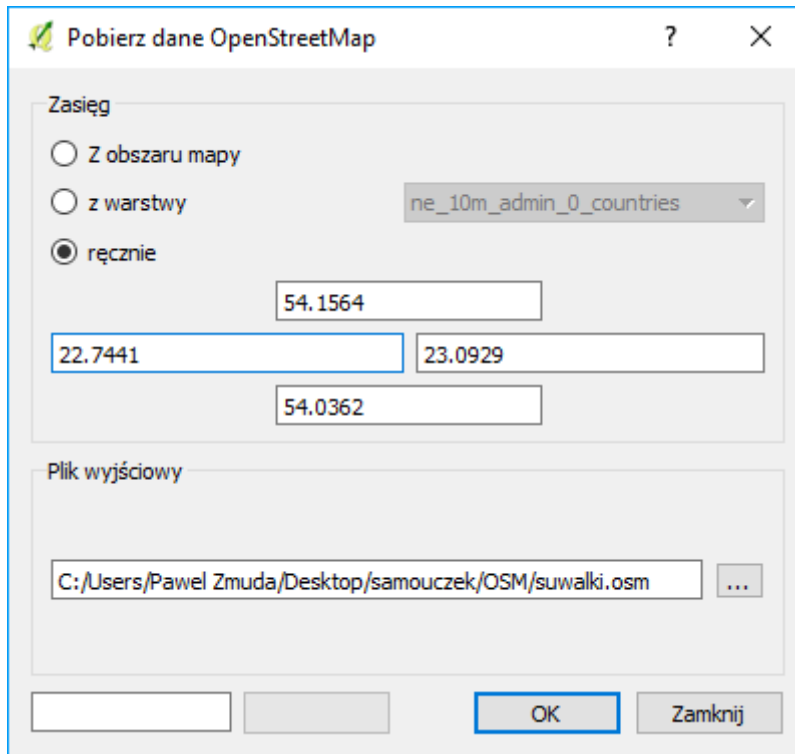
Pobierz dane OpenStreetMap

?

X

Zasięg

Z obszaru mapy

z warstwy

ne_10m_admin_0_countries

ręcznie

54.1564

22.7441

23.0929

54.0362

Plik wyjściowy

C:/Users/Pawel Zmuda/Desktop/samouczek/OSM/suwalki.osm

...

OK

Zamknij